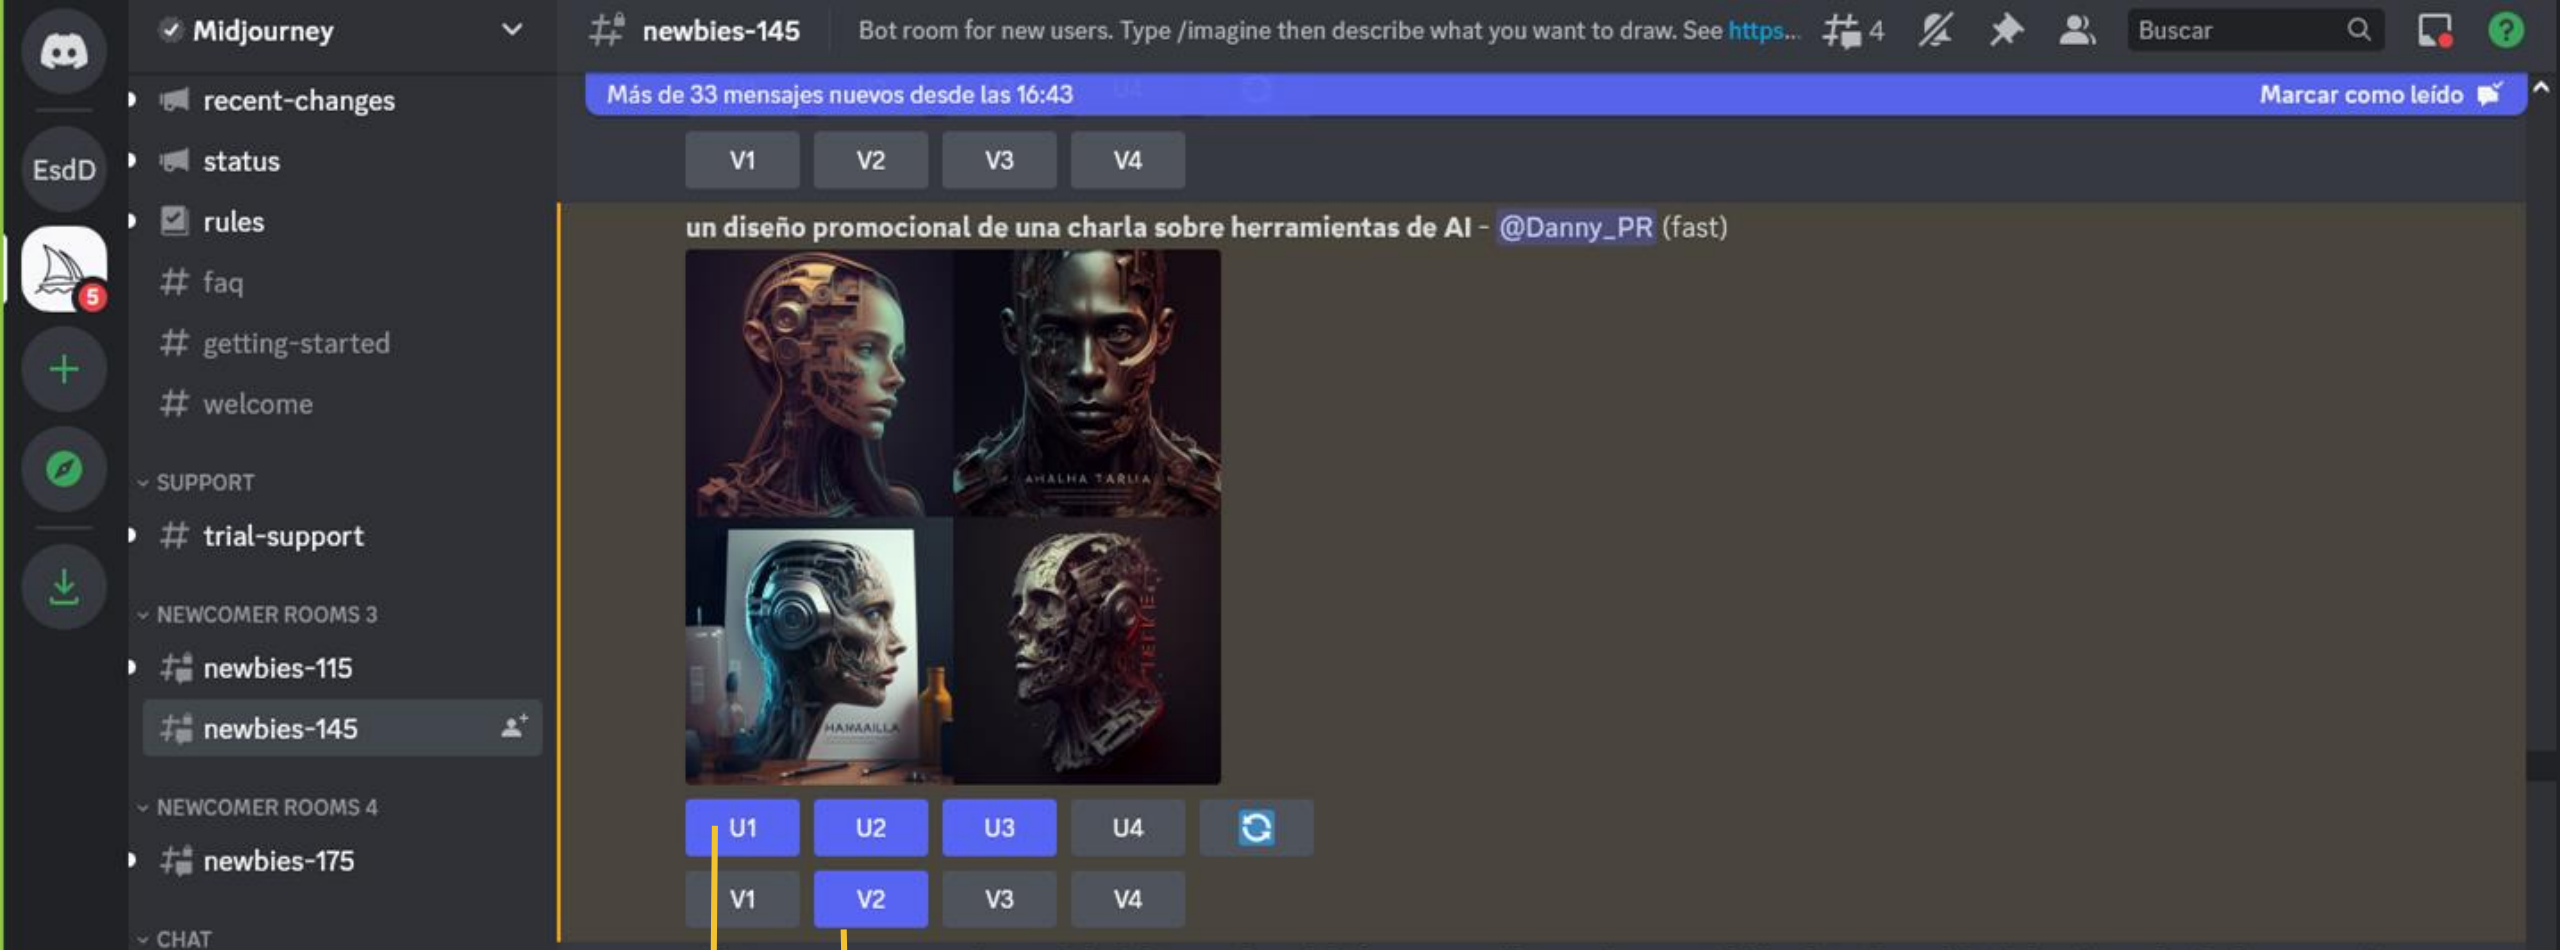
Midjourney

recent-changes
status
rules
# faq
# getting-started
# welcome

SUPPORT
# trial-support

NEWCOMER ROOMS 3
newbies-115
newbies-145

NEWCOMER ROOMS 4
newbies-175

CHAT

EsdD
5

newbies-145 Bot room for new users. Type /imagine then describe what you want to draw. See https...
4
Buscar

Más de 33 mensajes nuevos desde las 16:43
Marcar como leído

V1 V2 V3 V4

un diseño promocional de una charla sobre herramientas de AI - @Danny_PR (fast)

AHALHA TARLIA
HAMAAILLA

U1 U2 U3 U4
V1 V2 V3 V4